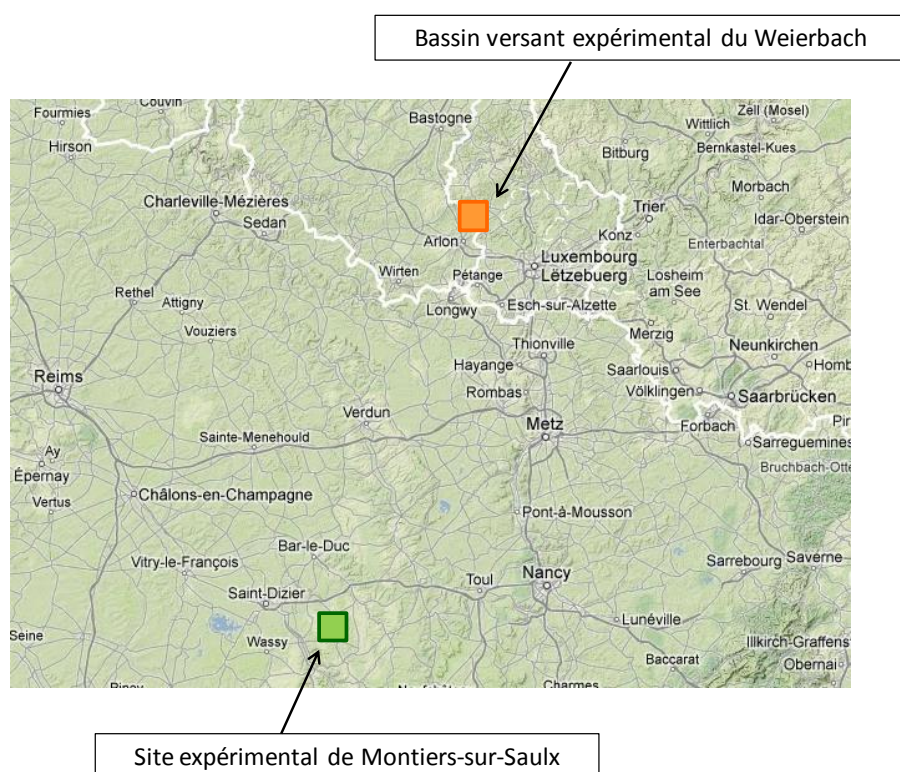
Bassin versant expérimental du Weierbach

Couvin
Fourmies
Hirson
Bastogne
Zell (Mosel)
Wittlich
Bernkastel-Kues
Bitburg
Morbach
Charleville-Mézières
Sedan
Trier
Idar-Oberstein
Konz
Enterbachtal
Arlon
Luxembourg
Lëtzebuerg
Wirten
Pétange
Losheim am See
Rethel
Attigny
Longwy
Esch-sur-Alzette
St. Wendel
Vouziers
Merzig
Thionville
Neunkirchen
Homb
Hayange
Saarlouis
Reims
Rombas
Völklingen
Saarbrücken
Verdun
Pir
Metz
Forbach
Sainte-Menehould
Sarreguemines
Ay
Bruchbach-Otte
Épernay
Vertus
Châlons-en-Champagne
Pont-à-Mousson
Bar-le-Duc
Vitry-le-François
Sarrebourg
Saverne
Toul
Nancy
Saint-Dizier
Seine
Lunéville
Wassy
Illkirch-Graffens
Baccarat
Obernai
Charmes

Site expérimental de Montiers-sur-Saulx